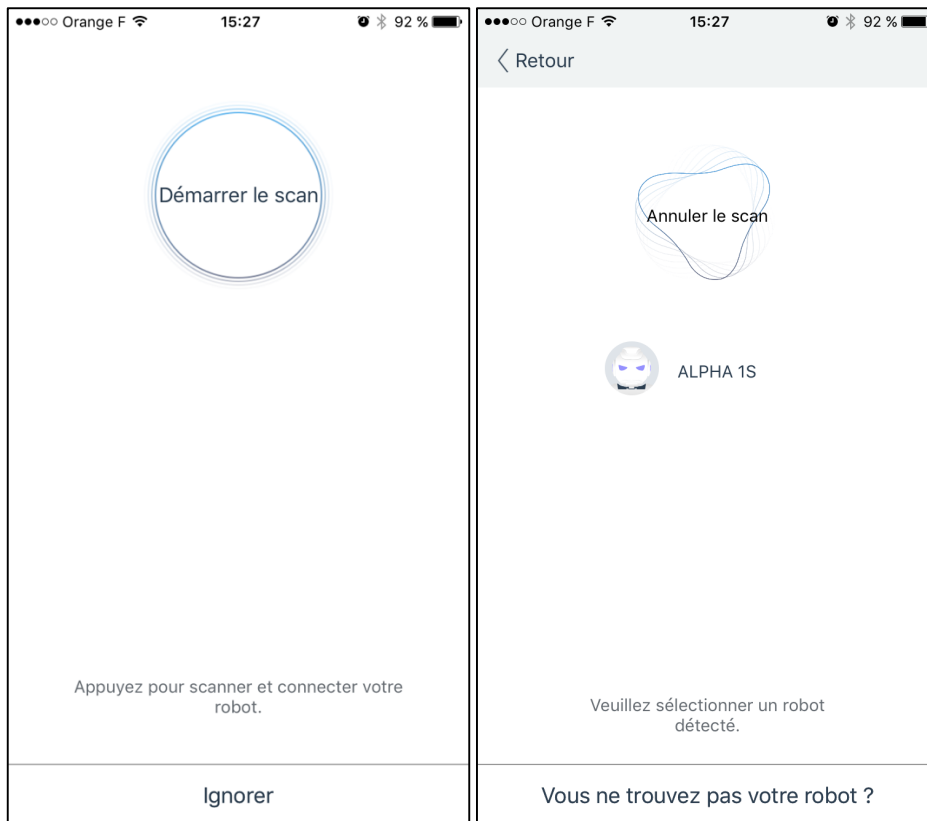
●●●○○ Orange F 15:27 92 %

Démarrer le scan

Appuyez pour scanner et connecter votre robot.

Ignorer

●●●○○ Orange F 15:27 92 %

‹ Retour

Annuler le scan

ALPHA 1S

Veuillez sélectionner un robot détecté.

Vous ne trouvez pas votre robot ?